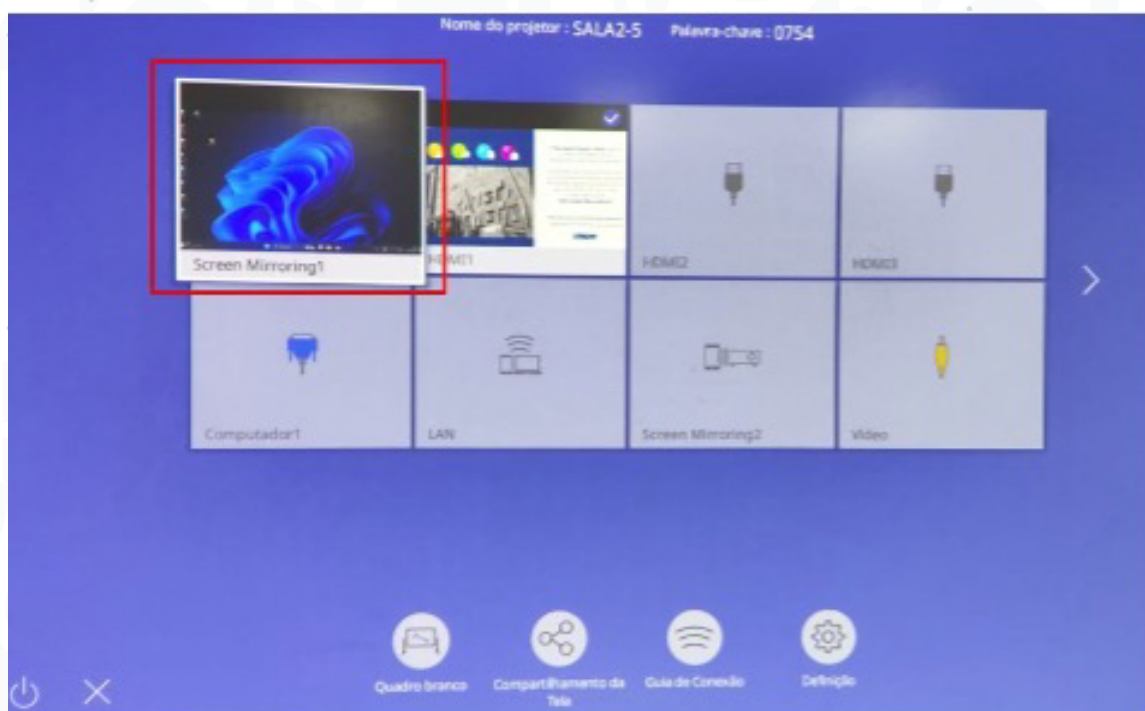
Nome do projetor : SALA2-5 Palavra-chave : 0754

Screen Mirroring1

HDMI1

HDMI2

HDMI3

Computador1

LAN

Screen Mirroring2

Vídeo

Quadro branco

Compartilhamento da Tela

Guia de Conexão

Definição